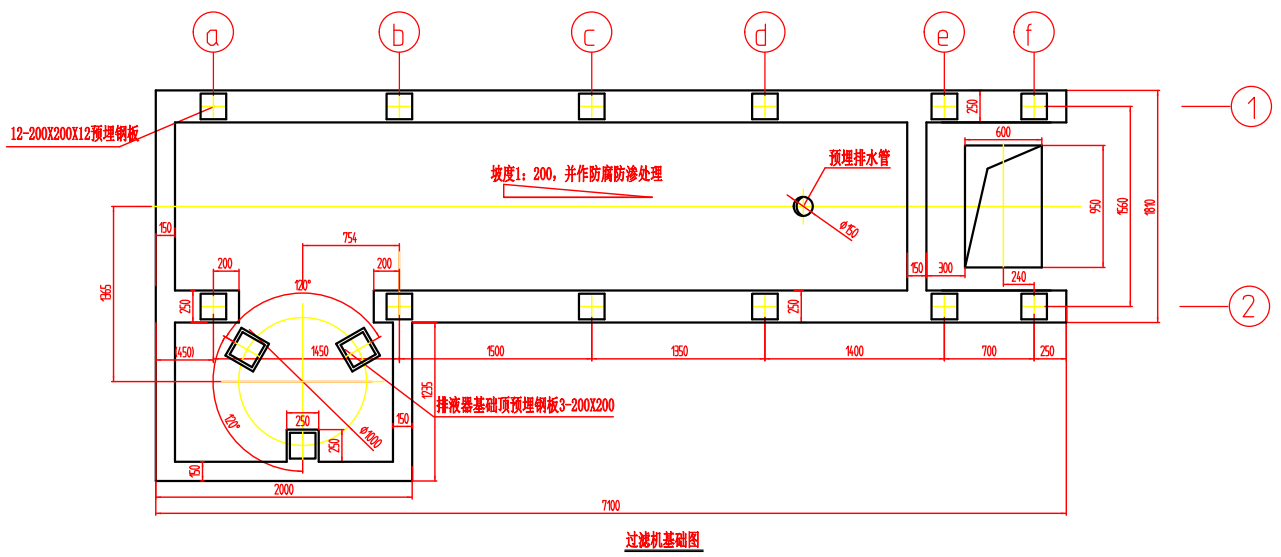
a
b
c
d
e
f
1
2
12-200X200X12预埋钢板
坡度1：200，并作防腐防渗处理
预埋排水管
Ø150
600
950
1560
1810
250
150
300
240
150
1365
754
120°
200
200
250
250
(450)
1450
1500
1350
1400
700
250
1235
排液器基础顶预埋钢板3-200X200
120°
250
Ø1000
250
150
150
2000
7100
过滤机基础图